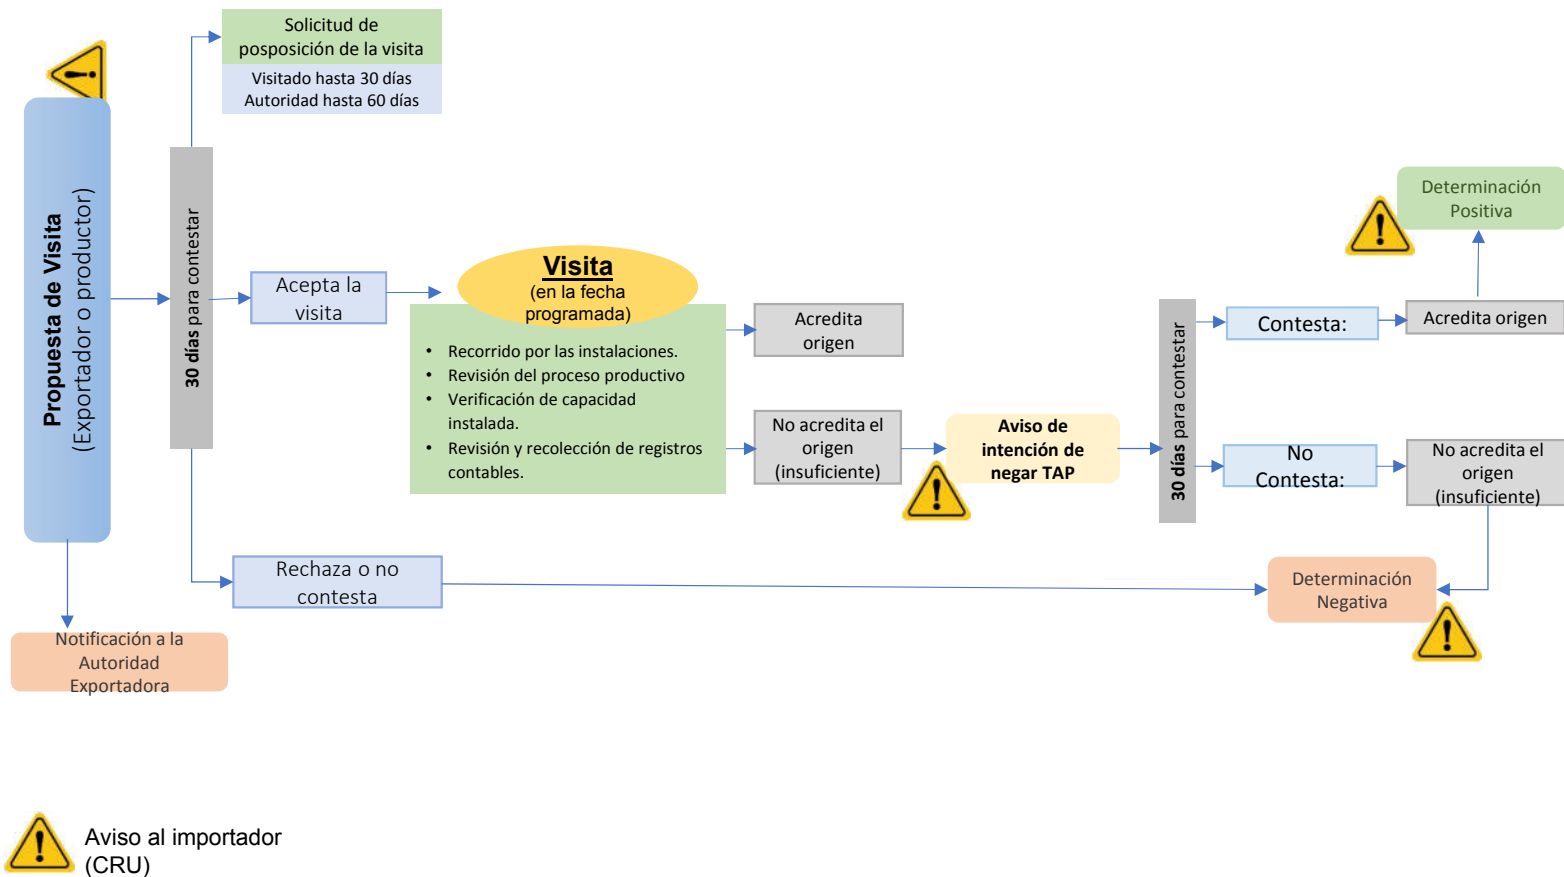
Propuesta de Visita
(Exportador o productor)

Notificación a la Autoridad Exportadora

30 días para contestar

Solicitud de posposición de la visita
Visitado hasta 30 días
Autoridad hasta 60 días

Acepta la visita

Rechaza o no contesta

Visita
(en la fecha programada)

- Recorrido por las instalaciones.
- Revisión del proceso productivo
- Verificación de capacidad instalada.
- Revisión y recolección de registros contables.

Acredita origen

No acredita el origen (insuficiente)

Aviso de intención de negar TAP

30 días para contestar

Contesta:

No Contesta:

Acredita origen

No acredita el origen (insuficiente)

Determinación Positiva

Determinación Negativa

Aviso al importador (CRU)